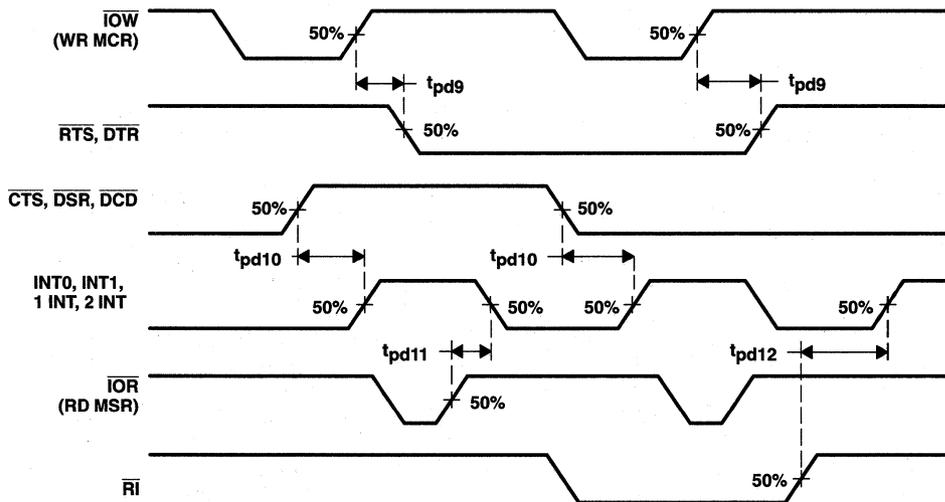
$\overline{IOW}$
(WR MCR)
50%
50%
$t_{pd9}$
$t_{pd9}$
$\overline{RTS}$, $\overline{DTR}$
50%
50%
$\overline{CTS}$, $\overline{DSR}$, $\overline{DCD}$
50%
50%
$t_{pd10}$
$t_{pd10}$
INT0, INT1,
1 INT, 2 INT
50%
50%
50%
50%
$t_{pd11}$
$t_{pd12}$
$\overline{IOR}$
(RD MSR)
50%
$\overline{RI}$
50%